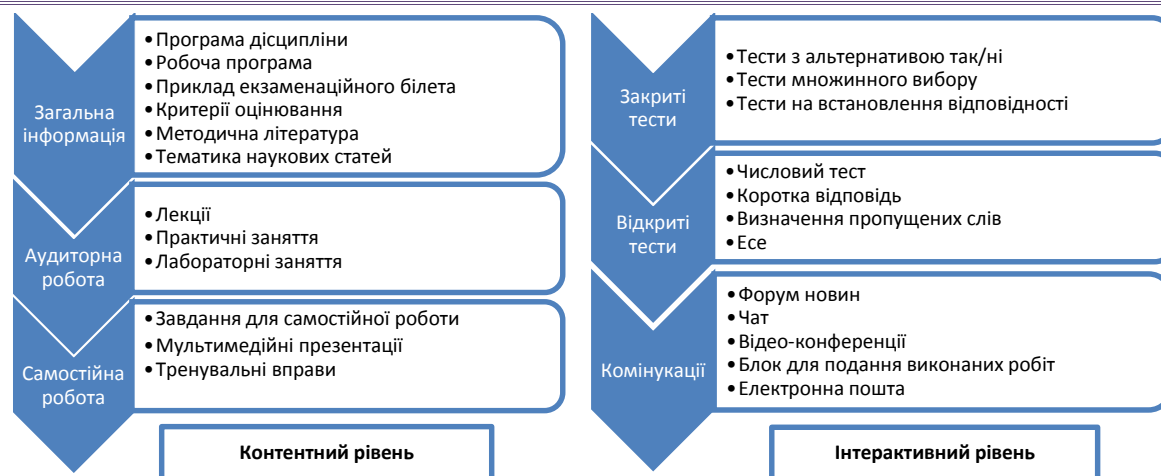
Загальна інформація

• Програма дісципліни
• Робоча програма
• Приклад екзаменаційного білета
• Критерії оцінювання
• Методична література
• Тематика наукових статей

Аудиторна робота

• Лекції
• Практичні заняття
• Лабораторні заняття

Самостійна робота

• Завдання для самостійної роботи
• Мультимедійні презентації
• Тренувальні вправи

Контентний рівень

Закриті тести

• Тести з альтернативою так/ні
• Тести множинного вибору
• Тести на встановлення відповідності

Відкриті тести

• Числовий тест
• Коротка відповідь
• Визначення пропущених слів
• Есе

Комінукації

• Форум новин
• Чат
• Відео-конференції
• Блок для подання виконаних робіт
• Електронна пошта

Інтерактивний рівень